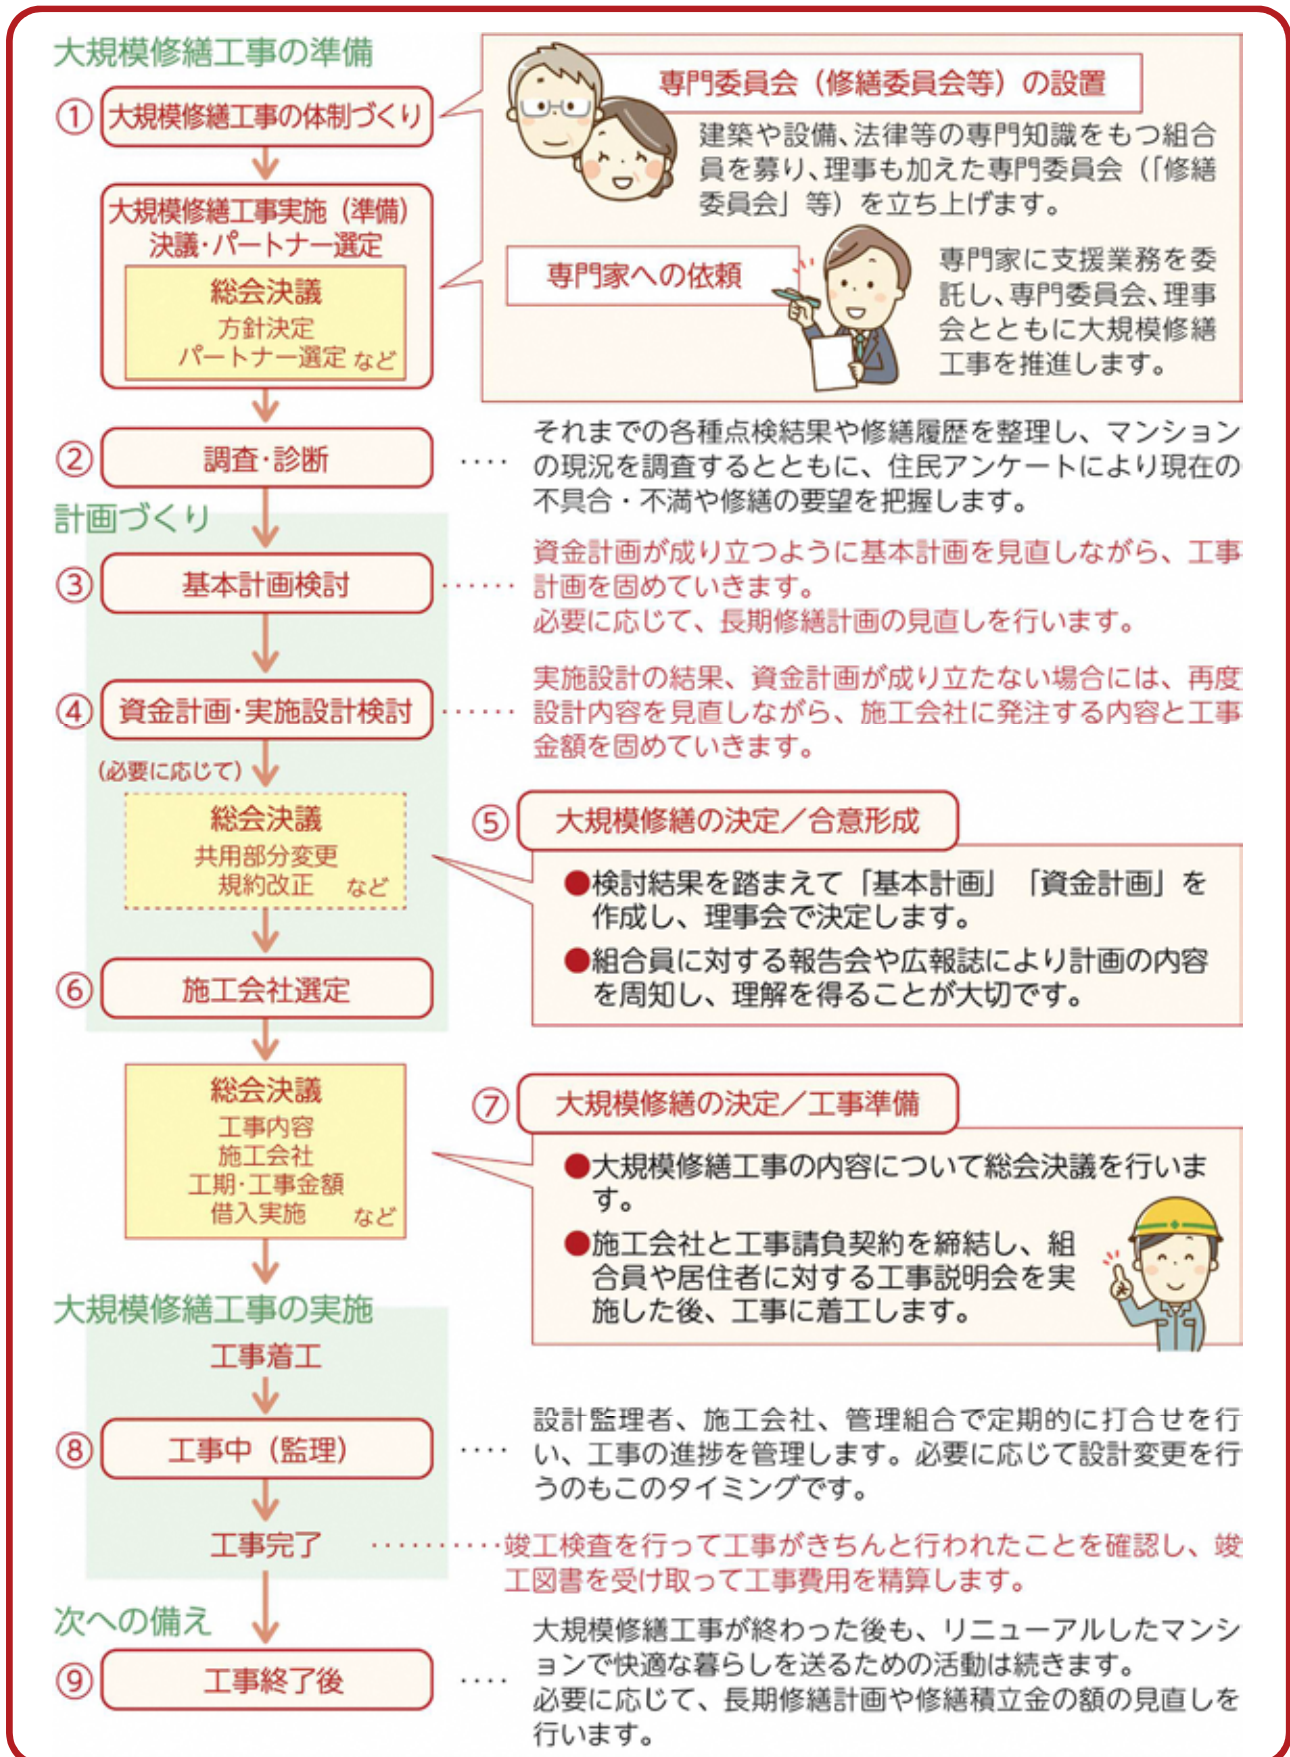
大規模修繕工事の準備

① 大規模修繕工事の体制づくり

専門委員会（修繕委員会等）の設置

建築や設備、法律等の専門知識をもつ組合員を募り、理事も加えた専門委員会（「修繕委員会」等）を立ち上げます。

大規模修繕工事実施（準備）決議・パートナー選定

総会決議
方針決定
パートナー選定 など

専門家への依頼

専門家に支援業務を委託し、専門委員会、理事会とともに大規模修繕工事を推進します。

② 調査・診断

それまでの各種点検結果や修繕履歴を整理し、マンションの現況を調査するとともに、住民アンケートにより現在の不具合・不満や修繕の要望を把握します。

計画づくり

③ 基本計画検討

資金計画が成り立つように基本計画を見直しながら、工事計画を固めていきます。
必要に応じて、長期修繕計画の見直しを行います。

④ 資金計画・実施設計検討

実施設計の結果、資金計画が成り立たない場合には、再度設計内容を見直しながら、施工会社に発注する内容と工事金額を固めていきます。

（必要に応じて）

総会決議
共用部分変更
規約改正 など

⑤ 大規模修繕の決定／合意形成

●検討結果を踏まえて「基本計画」「資金計画」を作成し、理事会で決定します。
●組合員に対する報告会や広報誌により計画の内容を周知し、理解を得ることが大切です。

⑥ 施工会社選定

総会決議
工事内容
施工会社
工期・工事金額
借入実施 など

⑦ 大規模修繕の決定／工事準備

●大規模修繕工事の内容について総会決議を行います。
●施工会社と工事請負契約を締結し、組合員や居住者に対する工事説明会を実施した後、工事に着工します。

大規模修繕工事の実施

工事着工

⑧ 工事中（監理）

設計監理者、施工会社、管理組合で定期的に打合せを行い、工事の進捗を管理します。必要に応じて設計変更を行うのもこのタイミングです。

工事完了

竣工検査を行って工事がきちんと行われたことを確認し、竣工図書を受け取って工事費用を精算します。

次への備え

⑨ 工事終了後

大規模修繕工事が終わった後も、リニューアルしたマンションで快適な暮らしを送るための活動は続きます。
必要に応じて、長期修繕計画や修繕積立金の額の見直しを行います。